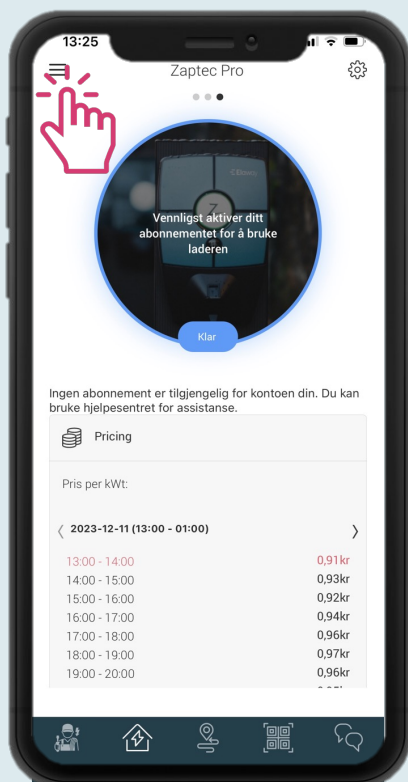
13:25

Zaptec Pro

Vennligst aktiver ditt abonnementet for å bruke laderen

Klar

Ingen abonnement er tilgjengelig for kontoen din. Du kan bruke hjelpesentret for assistanse.

Pricing

Pris per kWt:

〈 2023-12-11 (13:00 - 01:00) 〉

| | |
|---|---|
| 13:00 - 14:00 | 0,91kr |
| 14:00 - 15:00 | 0,93kr |
| 15:00 - 16:00 | 0,92kr |
| 16:00 - 17:00 | 0,94kr |
| 17:00 - 18:00 | 0,96kr |
| 18:00 - 19:00 | 0,97kr |
| 19:00 - 20:00 | 0,96kr |